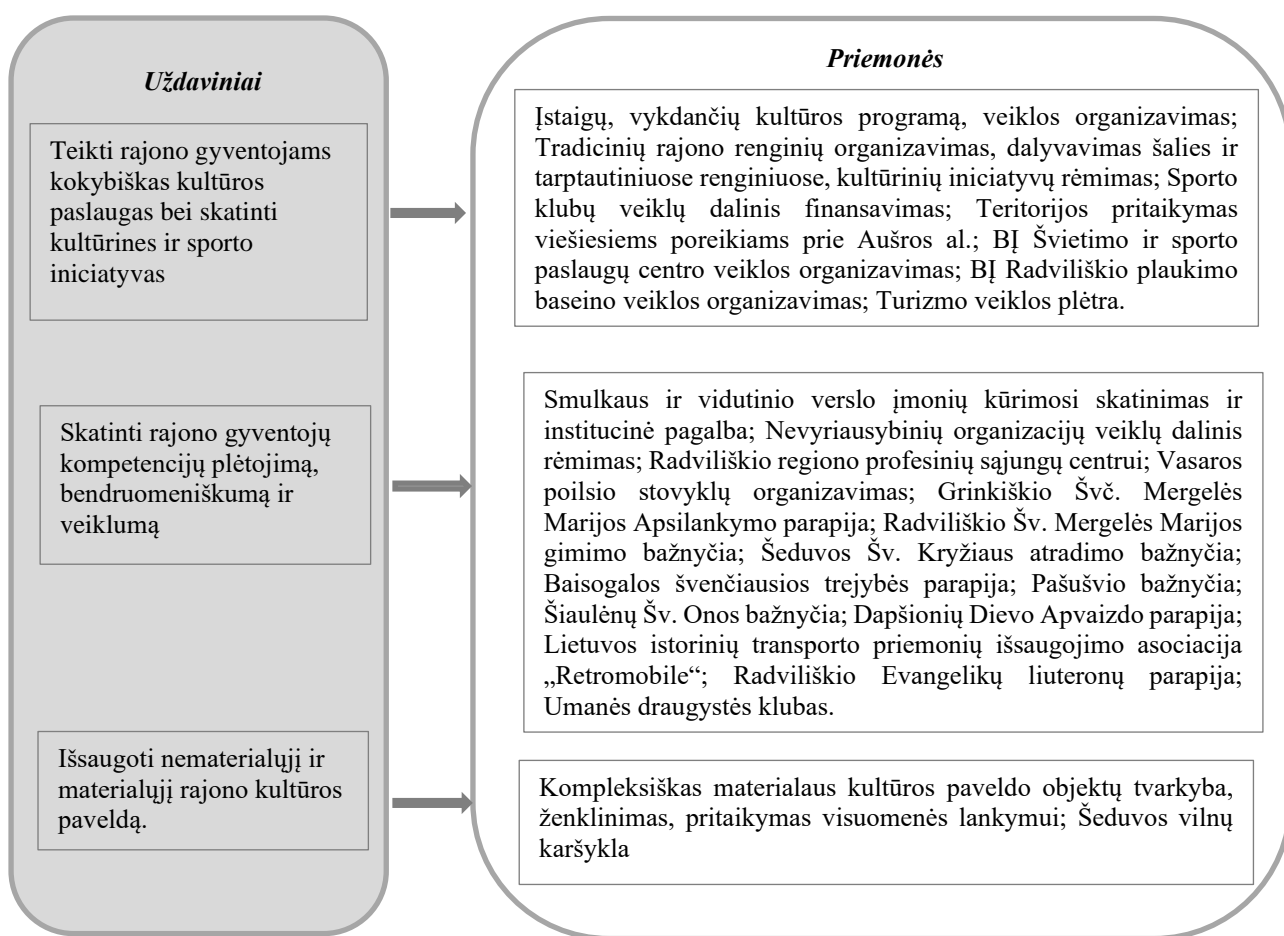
Uždaviniai

Teikti rajono gyventojams kokybiškas kultūros paslaugas bei skatinti kultūrines ir sporto iniciatyvas

Skatinti rajono gyventojų kompetencijų plėtojimą, bendruomeniškumą ir veiklumą

Išsaugoti nematerialųjį ir materialųjį rajono kultūros paveldą.

Priemonės

Įstaigų, vykdančių kultūros programą, veiklos organizavimas; Tradicinių rajono renginių organizavimas, dalyvavimas šalies ir tarptautiniuose renginiuose, kultūrinių iniciatyvų rėmimas; Sporto klubų veiklų dalinis finansavimas; Teritorijos pritaikymas viešiesiems poreikiams prie Aušros al.; BĮ Švietimo ir sporto paslaugų centro veiklos organizavimas; BĮ Radviliškio plaukimo baseino veiklos organizavimas; Turizmo veiklos plėtra.

Smulkaus ir vidutinio verslo įmonių kūrimosi skatinimas ir institucinė pagalba; Nevyriausybinių organizacijų veiklų dalinis rėmimas; Radviliškio regiono profesinių sąjungų centrui; Vasaros poilsio stovyklų organizavimas; Grinkiškio Švč. Mergelės Marijos Apsilankymo parapija; Radviliškio Šv. Mergelės Marijos gimimo bažnyčia; Šeduvos Šv. Kryžiaus atradimo bažnyčia; Baisogalos švenčiausios trejybės parapija; Pašušvio bažnyčia; Šiaulėnų Šv. Onos bažnyčia; Dapšionių Dievo Apvaizdo parapija; Lietuvos istorinių transporto priemonių išsaugojimo asociacija „Retromobile“; Radviliškio Evangelikų liuteronų parapija; Umanės draugystės klubas.

Kompleksiškas materialaus kultūros paveldo objektų tvarkyba, ženklinimas, pritaikymas visuomenės lankymui; Šeduvos vilnų karšykla